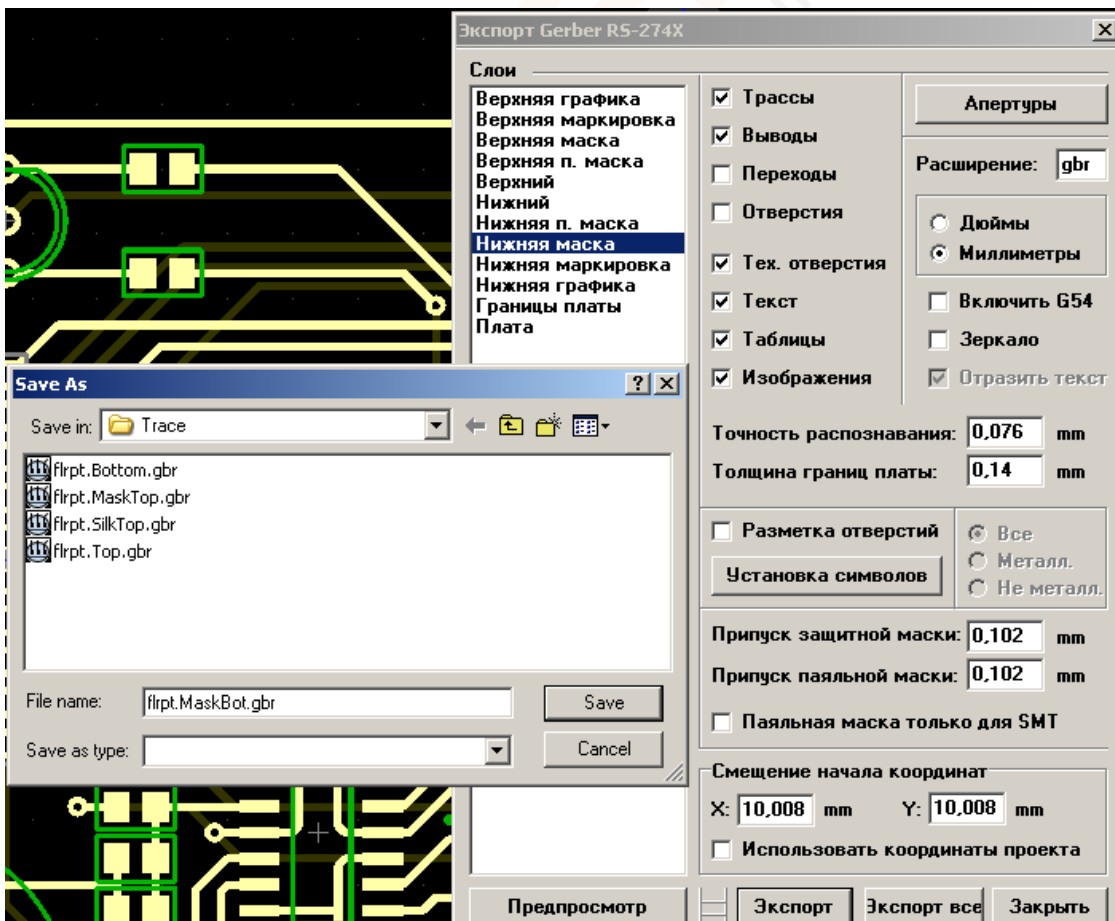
Экспорт Gerber RS-274X

Слои

Верхняя графика
Верхняя маркировка
Верхняя маска
Верхняя п. маска
Верхний
Нижний
Нижняя п. маска
Нижняя маска
Нижняя маркировка
Нижняя графика
Границы платы
Плата

☑ Трассы
☑ Выводы
☐ Переходы
☐ Отверстия
☑ Тех. отверстия
☑ Текст
☑ Таблицы
☑ Изображения

Апертуры

Расширение: gbr

○ Дюймы
● Миллиметры

☐ Включить G54
☐ Зеркало
☑ Отразить текст

Точность распознавания: 0,076 mm
Толщина границ платы: 0,14 mm

☐ Разметка отверстий
Установка символов
● Все
○ Металл.
○ Не металл.

Припуск защитной маски: 0,102 mm
Припуск паяльной маски: 0,102 mm
☐ Паяльная маска только для SMT

Смещение начала координат
X: 10,008 mm Y: 10,008 mm
☐ Использовать координаты проекта

Предпросмотр
Экспорт
Экспорт все
Закрыть

Save As
Save in: Trace
flrpt.Bottom.gbr
flrpt.MaskTop.gbr
flrpt.SilkTop.gbr
flrpt.Top.gbr
File name: flrpt.MaskBot.gbr
Save
Save as type:
Cancel